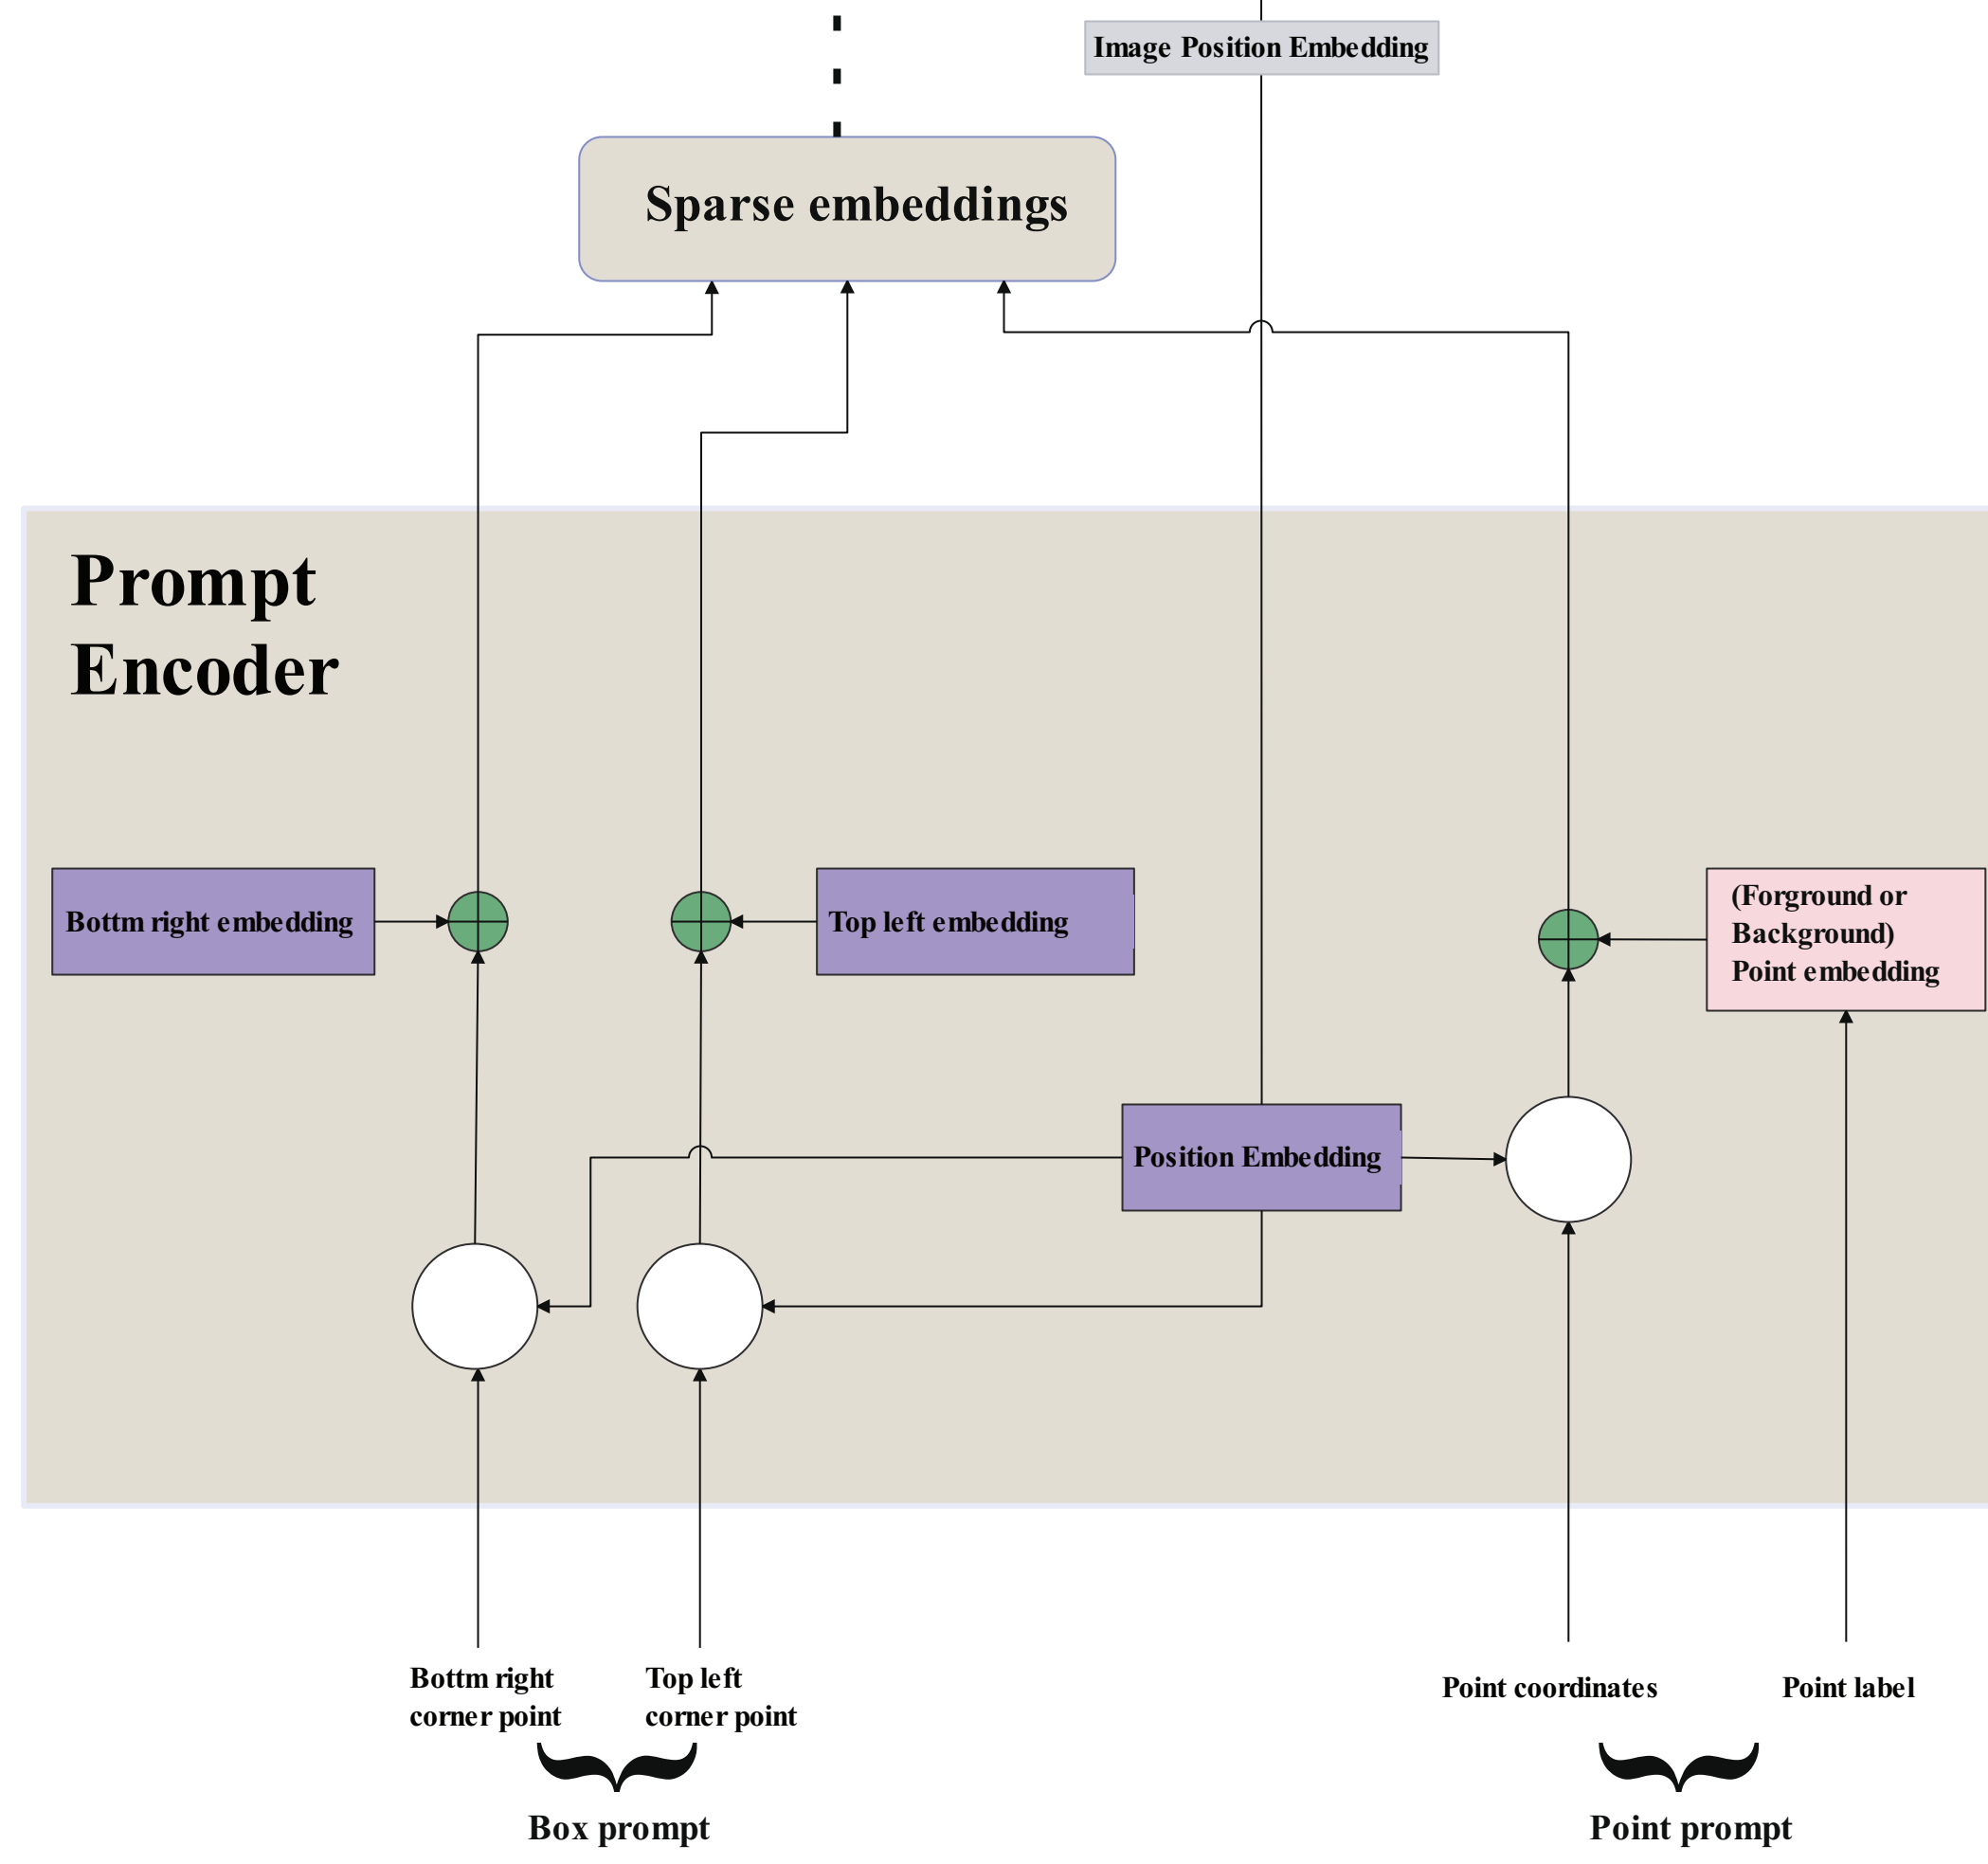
Image Position Embedding

Sparse embeddings

Prompt Encoder

Bottm right embedding

Top left embedding

(Forground or Background) Point embedding

Position Embedding

Bottm right corner point

Top left corner point

Box prompt

Point coordinates

Point label

Point prompt